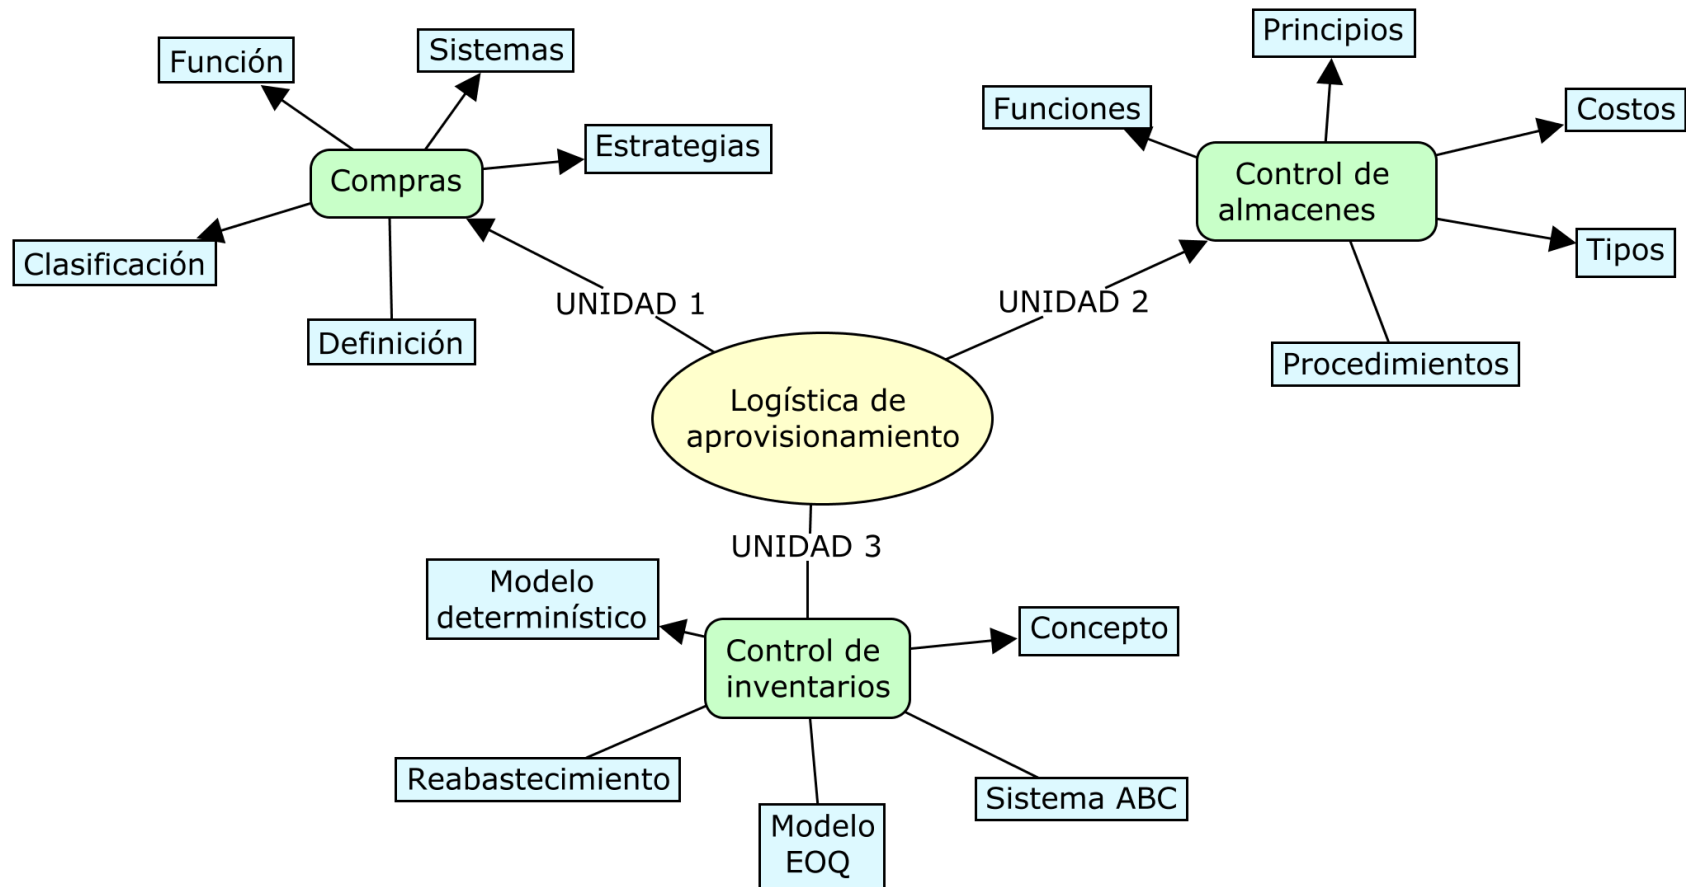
Logística de aprovisionamiento

UNIDAD 1

Compras

Función

Sistemas

Estrategias

Clasificación

Definición

UNIDAD 2

Control de almacenes

Principios

Funciones

Costos

Tipos

Procedimientos

UNIDAD 3

Control de inventarios

Modelo determinístico

Concepto

Reabastecimiento

Modelo EOQ

Sistema ABC